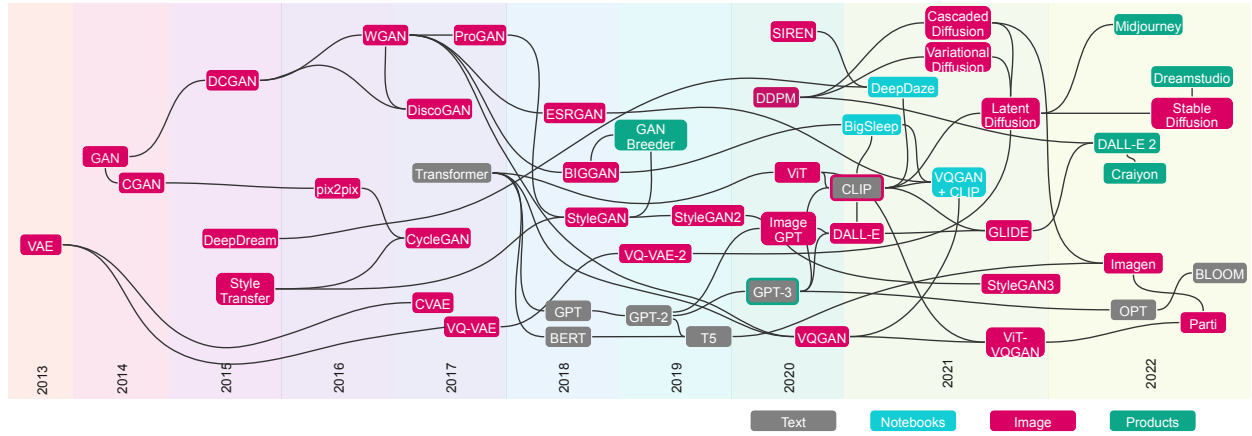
Cascaded Diffusion

Midjourney

WGAN

ProGAN

SIREN

Variational Diffusion

DCGAN

DeepDaze

Dreamstudio

DDPM

DiscoGAN

Latent Diffusion

Stable Diffusion

ESRGAN

BigSleep

GAN Breeder

GAN

DALL-E 2

Transformer

BIGGAN

ViT

CGAN

pix2pix

CLIP

VQGAN + CLIP

Craiyon

StyleGAN

StyleGAN2

Image GPT

DeepDream

GLIDE

CycleGAN

DALL-E

VAE

VQ-VAE-2

Imagen

Style Transfer

BLOOM

StyleGAN3

GPT-3

CVAE

GPT

GPT-2

OPT

VQ-VAE

Parti

BERT

T5

VQGAN

ViT-VQGAN

2013

2014

2015

2016

2017

2018

2019

2020

2021

2022

Text

Notebooks

Image

Products